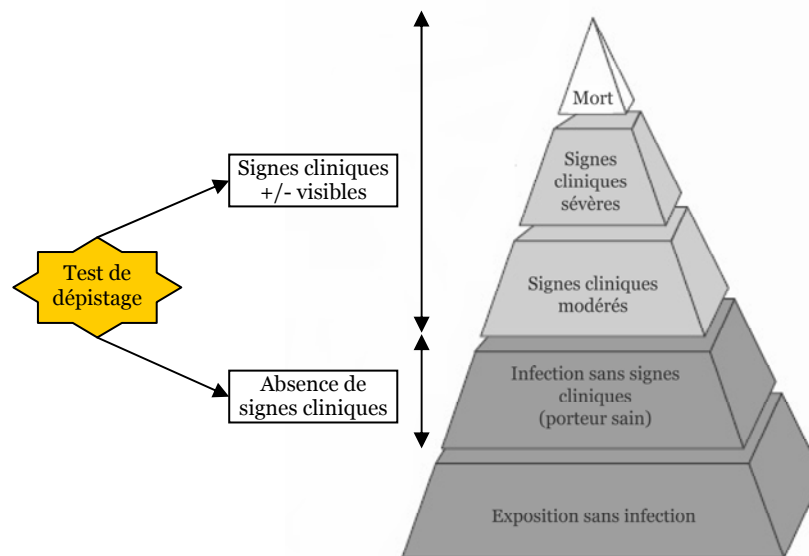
Test de dépistage

Signes cliniques +/- visibles

Absence de signes cliniques

Mort

Signes cliniques sévères

Signes cliniques modérés

Infection sans signes cliniques (porteur sain)

Exposition sans infection